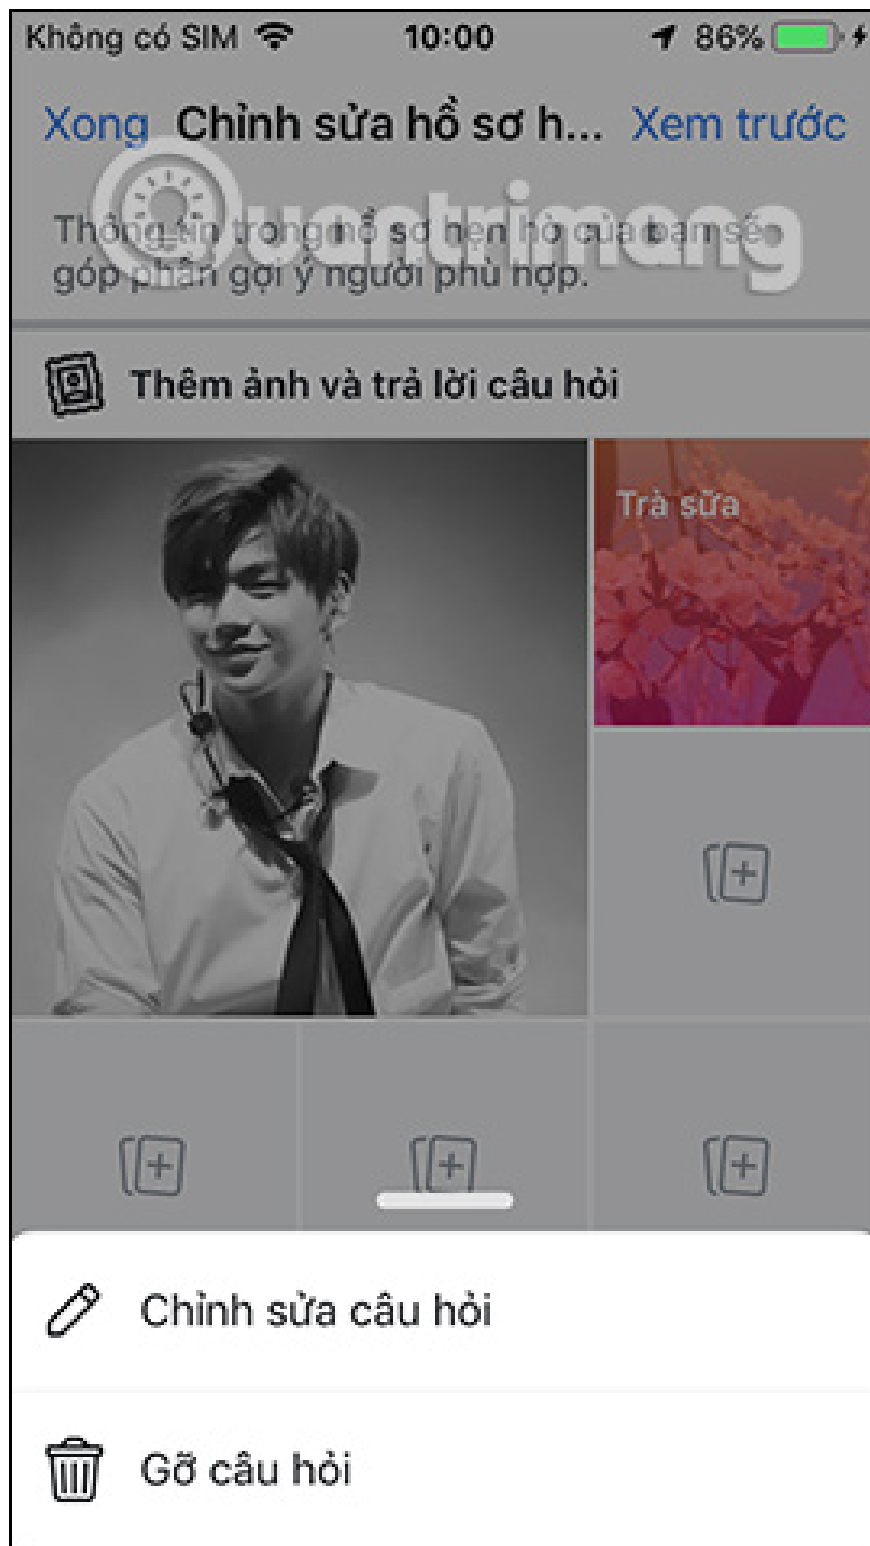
Không có SIM 10:00 86%

Xong Chỉnh sửa hồ sơ h... Xem trước

Quantrimang

Thông tin trong hồ sơ hẹn hò của bạn sẽ góp phần gợi ý người phù hợp.

Thêm ảnh và trả lời câu hỏi

Trà sữa

Chỉnh sửa câu hỏi

Gỡ câu hỏi